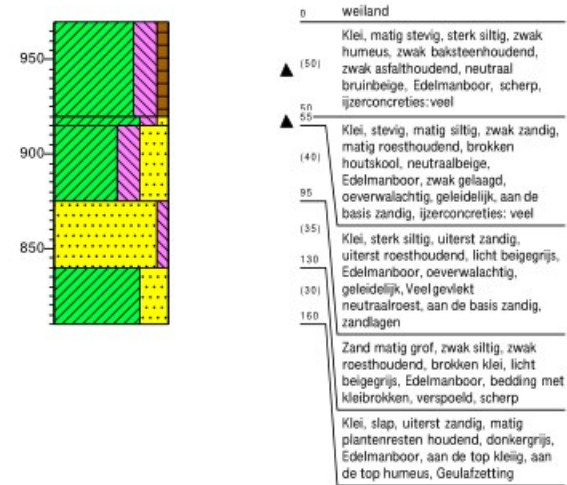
950
900
850

0 weiland

(50) Klei, matig stevig, sterk siltig, zwak humeus, zwak baksteenhoudend, zwak asfalthoudend, neutraal bruinbeige, Edelmanboor, scherp, ijzerconcreties: veel

50
55

(40) Klei, stevig, matig siltig, zwak zandig, matig roesthoudend, brokken houtskool, neutraalbeige, Edelmanboor, zwak gelaagd, oeverwalachtig, geleidelijk, aan de basis zandig, ijzerconcreties: veel

95

(35) Klei, sterk siltig, uiterst zandig, uiterst roesthoudend, licht beigegrijs, Edelmanboor, oeverwalachtig, geleidelijk, Veel gevlekt neutraalroest, aan de basis zandig, zandlagen

130

(30) Zand matig grof, zwak siltig, zwak roesthoudend, brokken klei, licht beigegrijs, Edelmanboor, bedding met kleibrokken, verspoeld, scherp

160

Klei, slap, uiterst zandig, matig plantenresten houdend, donkergrijs, Edelmanboor, aan de top kleiig, aan de top humeus, Geulafzetting